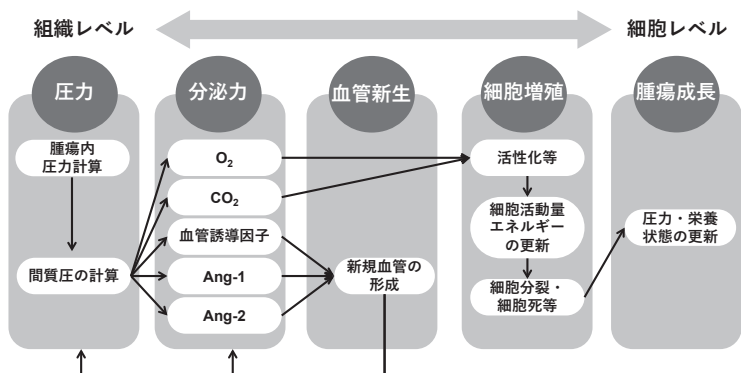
組織レベル

細胞レベル

圧力

分泌力

血管新生

細胞増殖

腫瘍成長

腫瘍内圧力計算

間質圧の計算

$O_2$

$CO_2$

血管誘導因子

Ang-1

Ang-2

新規血管の形成

活性化等

細胞活動量エネルギーの更新

細胞分裂・細胞死等

圧力・栄養状態の更新